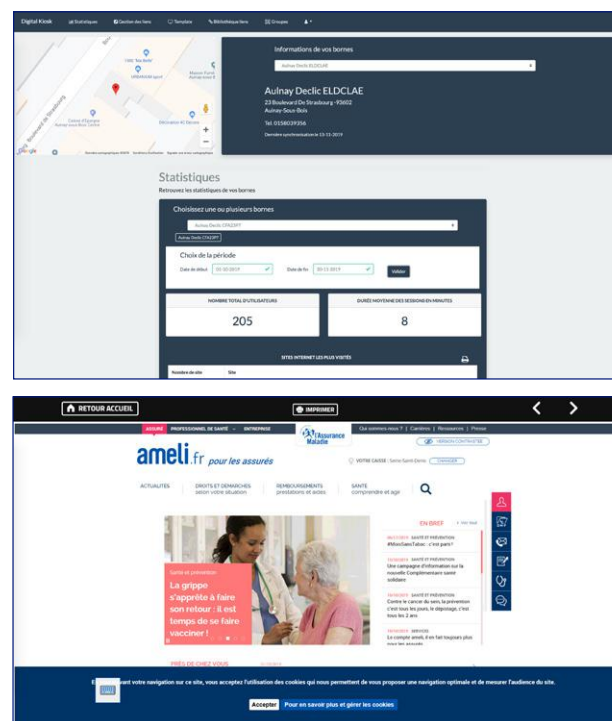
Digital Kiosk Statistiques Gestion des liens Template Bibliothèque liens Groupes

Informations de vos bornes

Aulnay Declic ELDCLAE

Aulnay Declic ELDCLAE

23 Boulevard De Strasbourg - 93602

Aulnay-Sous-Bois

Tel: 0158039356

Statistiques

Retrouvez les statistiques de vos bornes

Choisissez une ou plusieurs bornes

Choix de la période

Date de début

Date de fin

Valider

NOMBRE TOTAL D'UTILISATEURS

205

DURÉE MOYENNE DES SESSIONS EN MINUTES

8

SITES INTERNET LES PLUS VISITÉS

Nombre de visite

Site

RETOUR ACCUEIL

IMPRIMER

ASSURÉ PROFESSIONNEL DE SANTÉ ENTREPRISE

L'Assurance Maladie

Qui sommes-nous ? | Carrières | Ressources | Presse

VERSION CONTRASTÉE

ameli.fr pour les assurés

VOTRE CAISSE : Seine-Saint-Denis CHANGER

ACTUALITÉS

DROITS ET DÉMARCHES selon votre situation

REMBOURSEMENTS prestations et aides

SANTÉ comprendre et agir

Santé et prévention

La grippe s'apprête à faire son retour : il est temps de se faire vacciner !

EN BREF

SANTÉ ET PRÉVENTION #MoisSansTabac : c'est parti !

SANTÉ ET PRÉVENTION Une campagne d'information sur la nouvelle Complémentaire santé solidaire

SANTÉ ET PRÉVENTION Contre le cancer du sein, la prévention c'est tous les jours, le dépistage, c'est tous les 2 ans

SERVICES Le compte ameli, il en fait toujours plus

PRÈS DE CHEZ VOUS

E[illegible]ant votre navigation sur ce site, vous acceptez l'utilisation des cookies qui nous permettent de vous proposer une navigation optimale et de mesurer l'audience du site.

Accepter En savoir plus et gérer les cookies